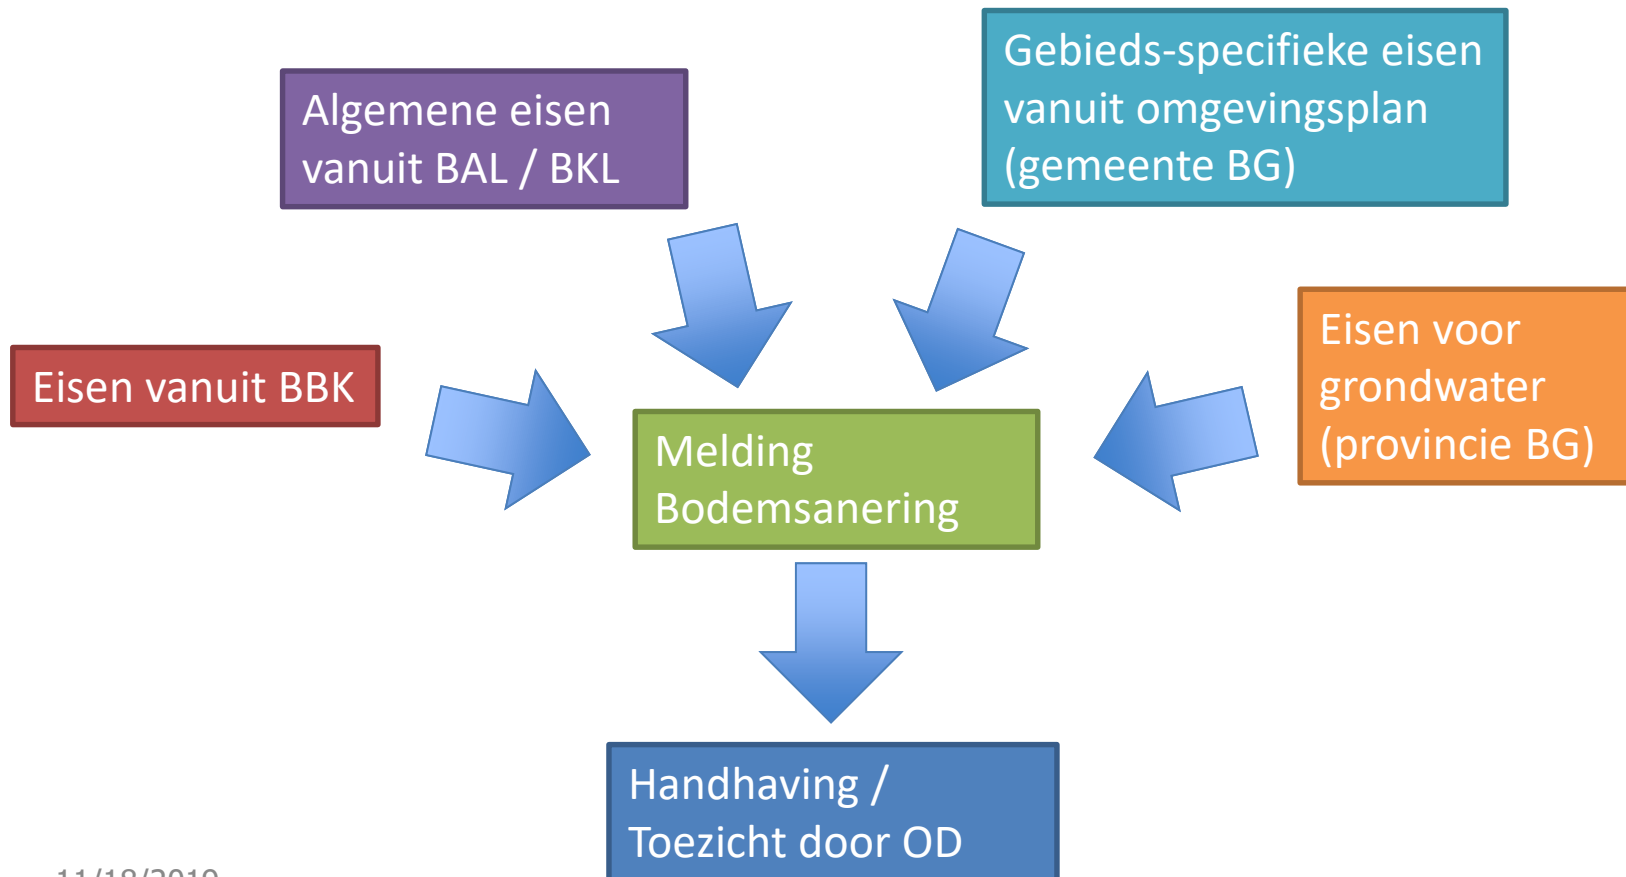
Algemene eisen vanuit BAL / BKL

Gebieds-specifieke eisen vanuit omgevingsplan (gemeente BG)

Eisen vanuit BBK

Eisen voor grondwater (provincie BG)

Melding Bodemsanering

Handhaving / Toezicht door OD

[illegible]